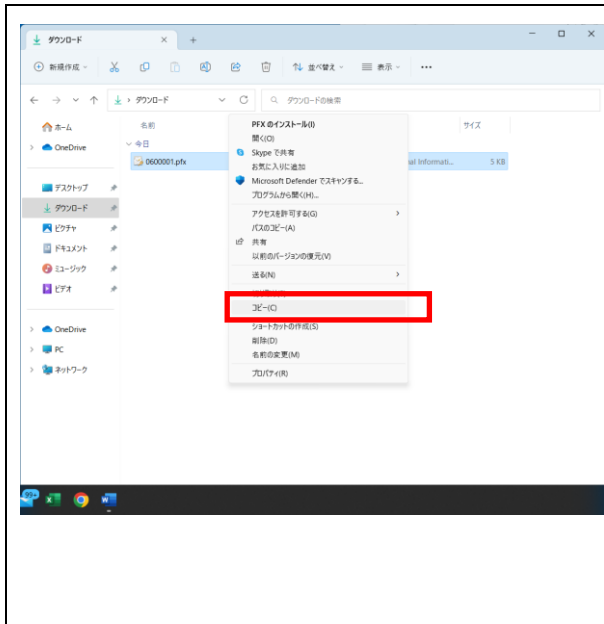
ダウンロード
新規作成
並べ替え
表示
...
ダウンロード
ダウンロードの検索
ホーム
OneDrive
デスクトップ
ダウンロード
ピクチャ
ドキュメント
ミュージック
ビデオ
OneDrive
PC
ネットワーク
名前
今日
0600001.pfx
サイズ
ail Informati...
5 KB

PFX のインストール(I)
開く(O)
Skype で共有
お気に入りに追加
Microsoft Defender でスキャンする...
プログラムから開く(H)...
アクセスを許可する(G)
パスのコピー(A)
共有
以前のバージョンの復元(V)
送る(N)
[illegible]
コピー(C)
ショートカットの作成(S)
削除(D)
名前の変更(M)
プロパティ(R)